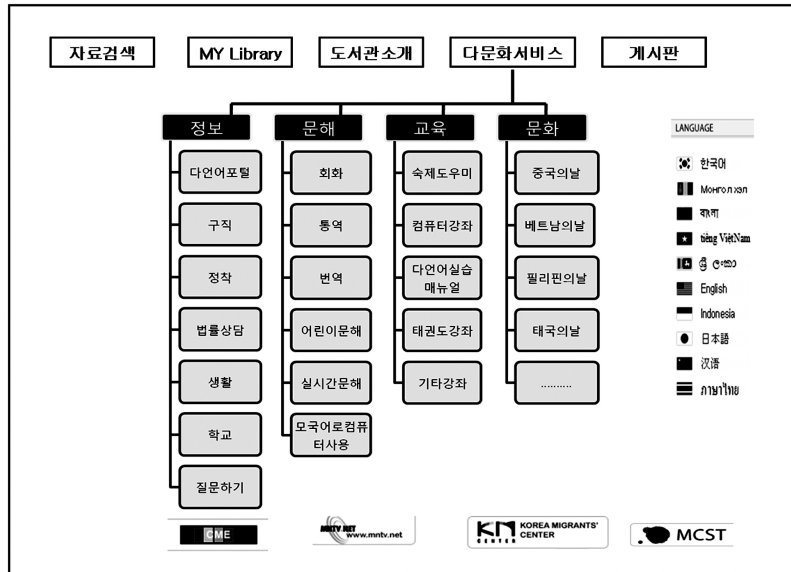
자료검색 MY Library 도서관소개 다문화서비스 게시판

정보
다언어포털
구직
정착
법률상담
생활
학교
질문하기

문해
회화
통역
번역
어린이문해
실시간문해
모국어로컴퓨터사용

교육
숙제도우미
컴퓨터강좌
다언어실습 매뉴얼
태권도강좌
기타강좌

문화
중국의날
베트남의날
필리핀의날
태국의날
..........

LANGUAGE
한국어
Монгол хэл
বাংলা
tiếng ViệtNam
සිංහල
English
Indonesia
日本語
汉语
ภาษาไทย

CME
MNTV NET www.mntv.net
KM KOREA MIGRANTS' CENTER
MCST